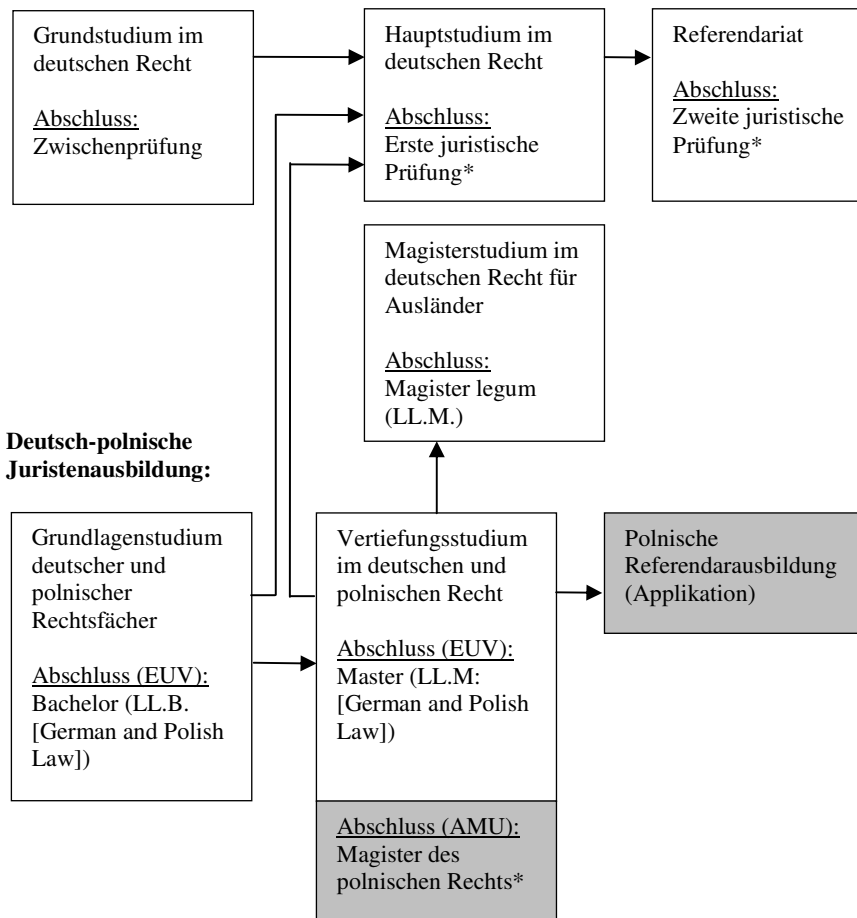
Grundstudium im deutschen Recht

Abschluss: Zwischenprüfung

Hauptstudium im deutschen Recht

Abschluss: Erste juristische Prüfung*

Referendariat

Abschluss: Zweite juristische Prüfung*

Magisterstudium im deutschen Recht für Ausländer

Abschluss: Magister legum (LL.M.)

Deutsch-polnische Juristenausbildung:

Grundlagenstudium deutscher und polnischer Rechtsfächer

Abschluss (EUV): Bachelor (LL.B. [German and Polish Law])

Vertiefungsstudium im deutschen und polnischen Recht

Abschluss (EUV): Master (LL.M: [German and Polish Law])

Abschluss (AMU): Magister des polnischen Rechts*

Polnische Referendarausbildung (Applikation)